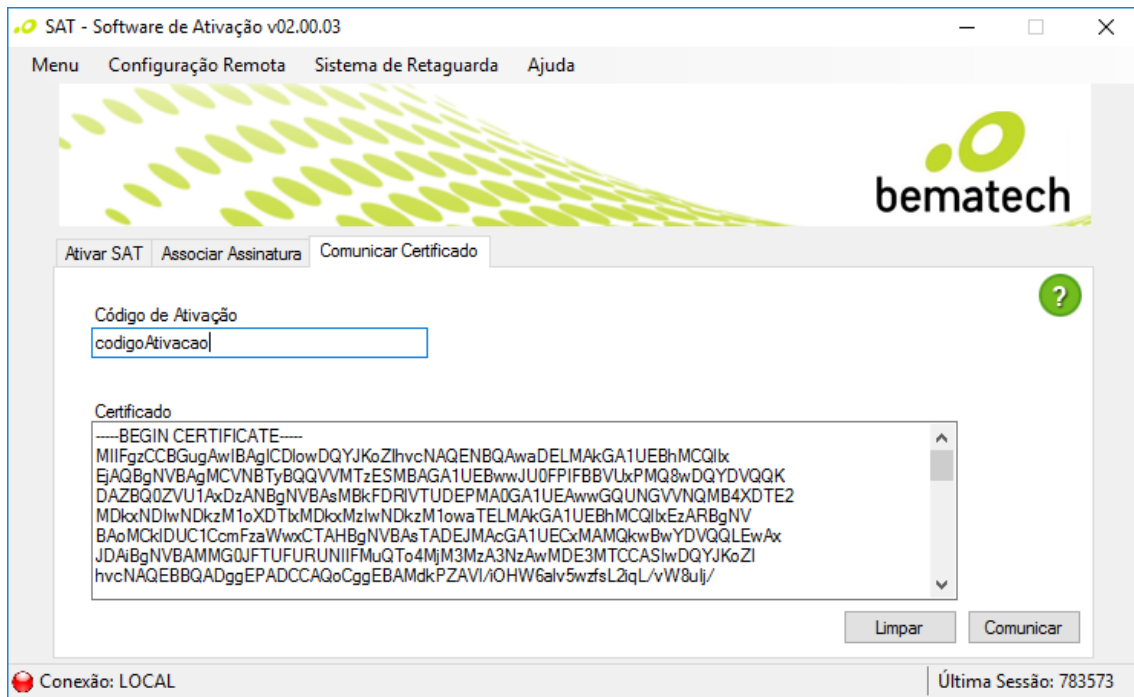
SAT - Software de Ativação v02.00.03

Menu   Configuração Remota   Sistema de Retaguarda   Ajuda

bematech

Ativar SAT   Associar Assinatura   Comunicar Certificado

?

Código de Ativação

codigoAtivacao

Certificado

-----BEGIN CERTIFICATE-----
MIIFgzCCBGugAwIBAgICDlowDQYJKoZIhvcNAQENBQAwaDELMAkGA1UEBhMCQlIx
EjAQBgNVBAgMCVNBTyBQQVVMTzESMBAGA1UEBwwJU0FPIFBBVUxPMQ8wDQYDVQQK
DAZBQ0ZVU1AxDzANBgNVBAsMBkFDRlVTUDEPMA0GA1UEAwwGQUNGVVNQMB4XDTE2
MDkxNDIwNDkzM1oXDTIxMDkxMzIwNDkzM1owaTELMAkGA1UEBhMCQlIxEzARBgNV
BAoMCkIDUC1CcmFzaWwxCTAHBgNVBAsTADEJMAcGA1UECxMAMQkwBwYDVQQLEwAx
JDAiBgNVBAMMG0JFTUFURUNIIFMuQTo4MjM3MzA3NzAwMDE3MTCCASIwDQYJKoZI
hvcNAQEBBQADggEPADCCAQoCggEBAMdkPZAVI/iOHW6alv5wzfsL2iqL/vW8ulj/

Limpar   Comunicar

Conexão: LOCAL   Última Sessão: 783573